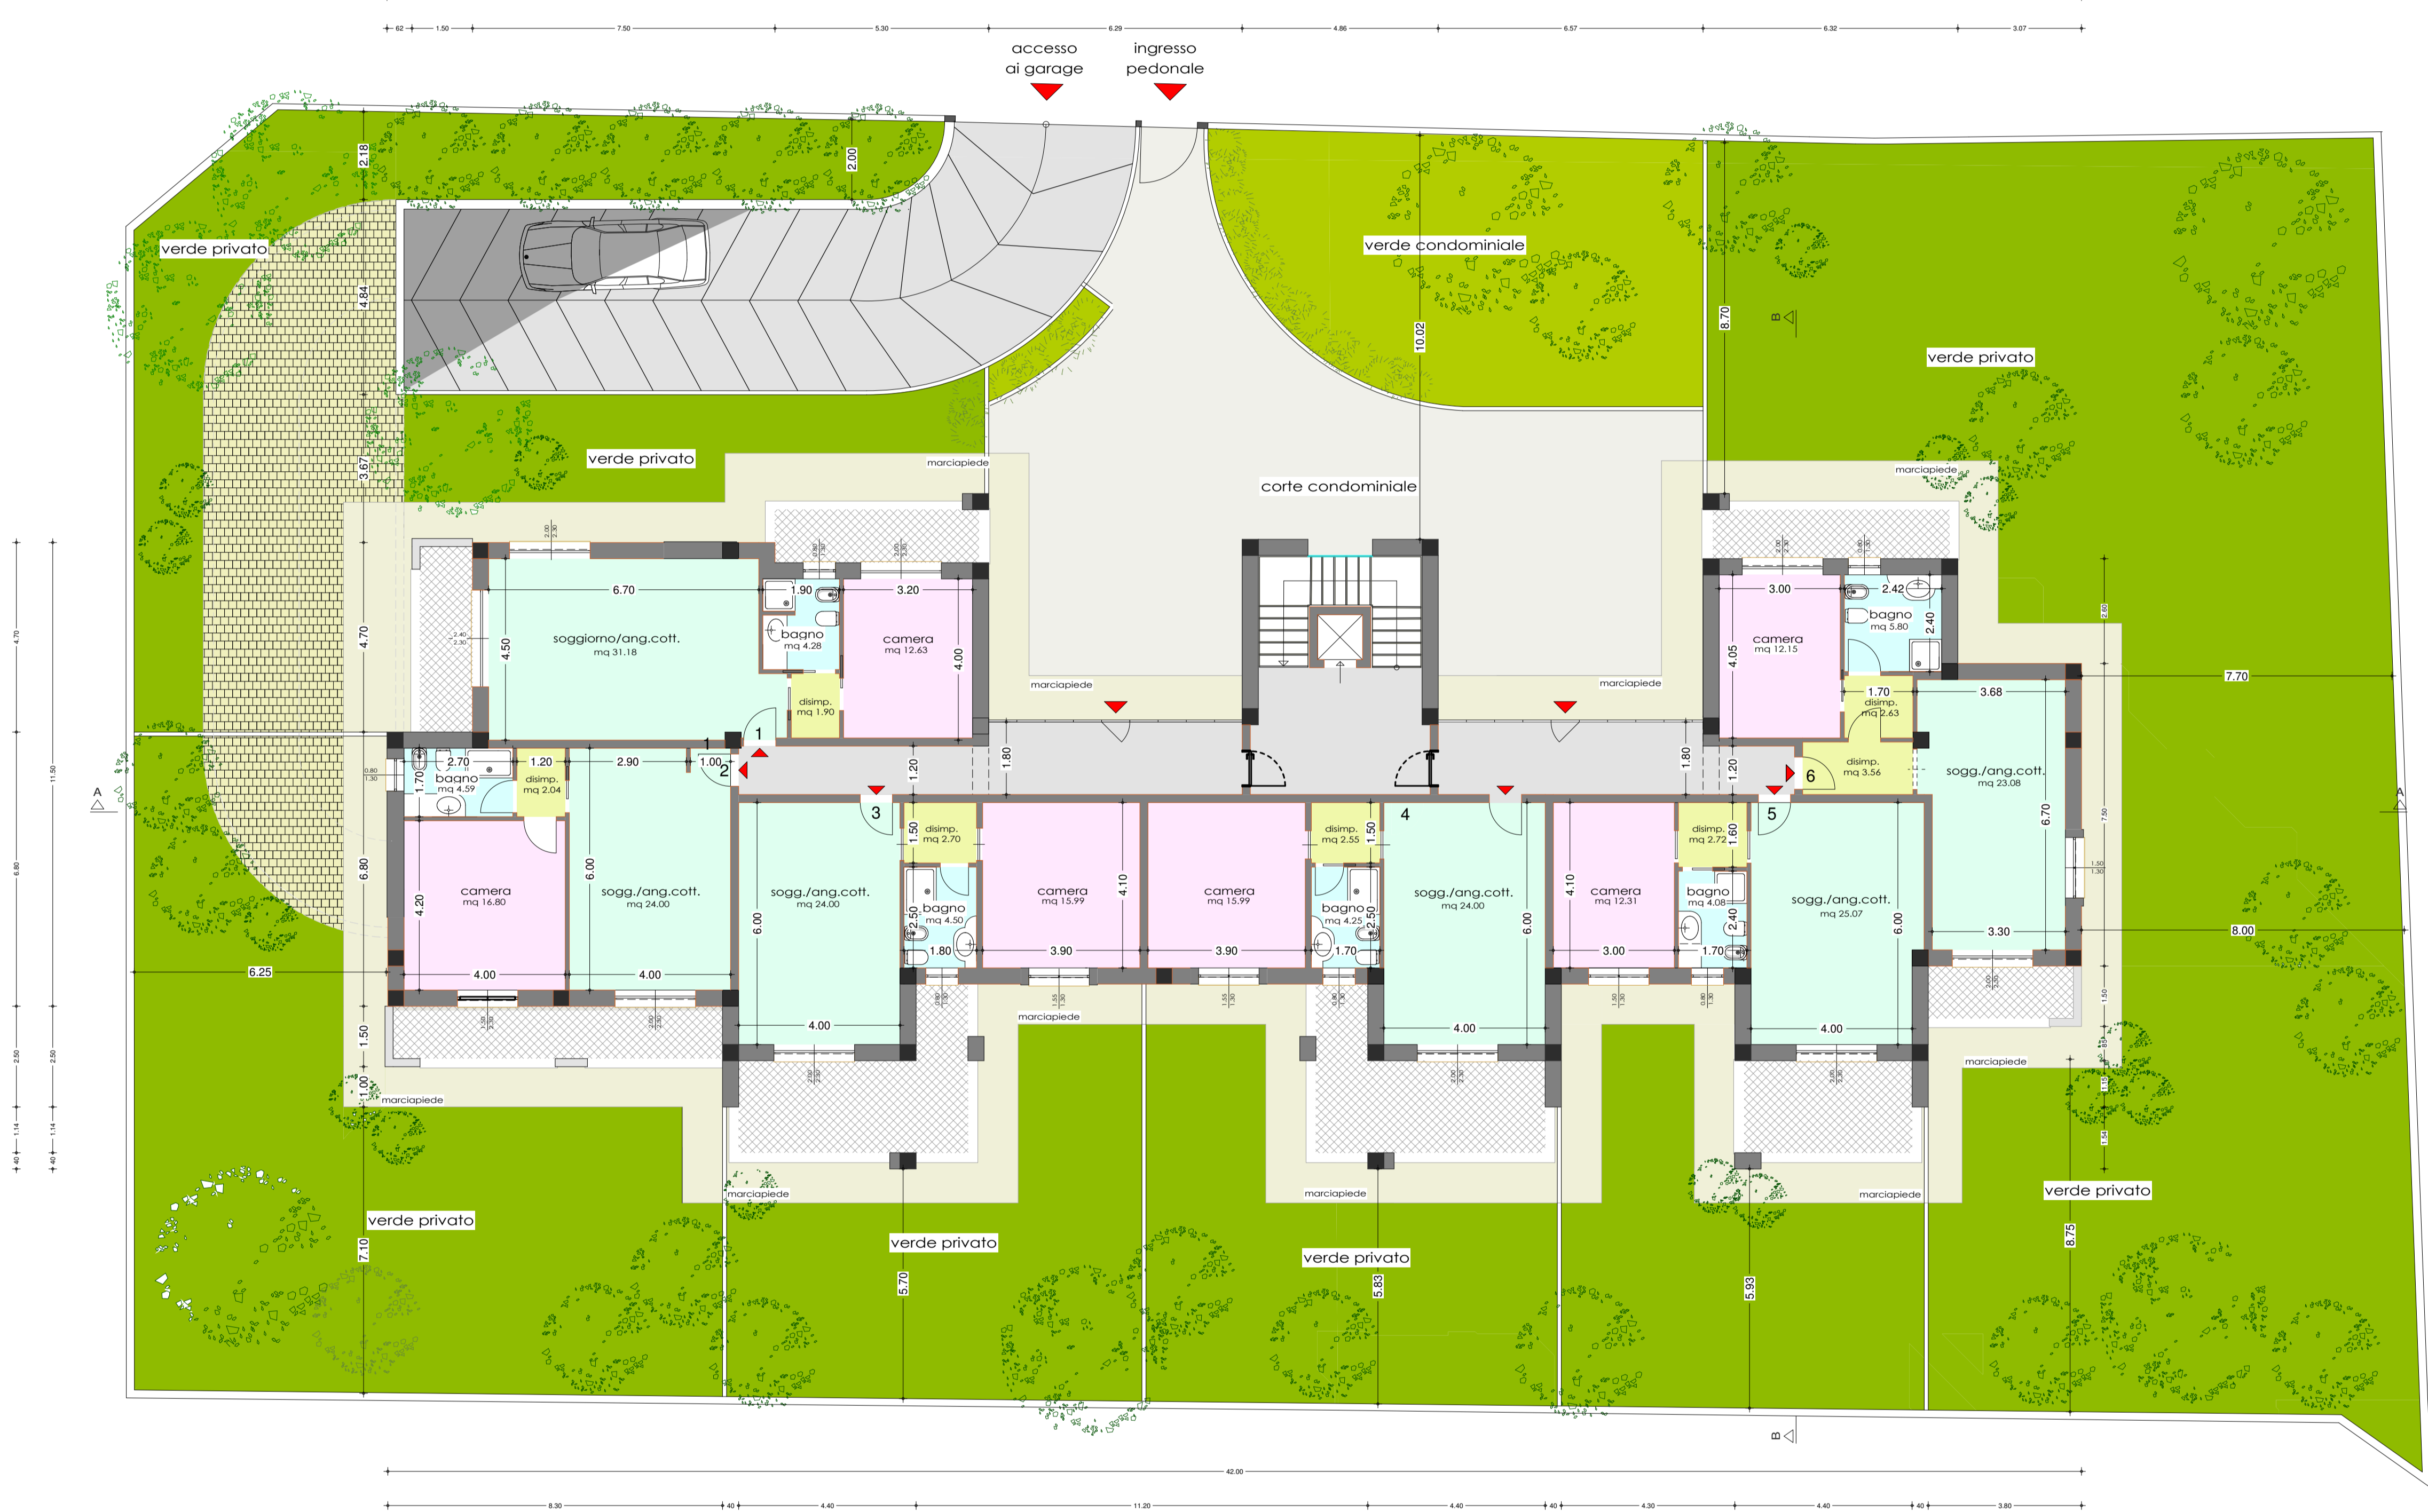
62 1.50 7.50 5.30 6.29 4.86 6.57 6.32 3.07

accesso ai garage

ingresso pedonale

verde privato

2.18

2.00

4.84

3.67

verde privato

verde condominiale

10.02

8.70

verde privato

B

marciapiede

corte condominiale

marciapiede

6.70

soggiorno/ang.cott.
mq 31.18

4.50

4.70

1.90

bagno
mq 4.28

3.20

camera
mq 12.63

4.00

disimp.
mq 1.90

marciapiede

marciapiede

3.00

camera
mq 12.15

4.05

2.42

bagno
mq 5.80

2.40

1.70

disimp.
mq 2.63

3.68

7.70

1

2

1.00

2.70

bagno
mq 4.59

1.70

1.20

disimp.
mq 2.04

2.90

1.80

1.20

1.80

1.20

6

disimp.
mq 3.56

sogg./ang.cott.
mq 23.08

6.70

A

A

3

4

5

camera
mq 16.80

4.20

6.80

sogg./ang.cott.
mq 24.00

6.00

sogg./ang.cott.
mq 24.00

6.00

disimp.
mq 2.70

1.50

bagno
mq 4.50

2.50

1.80

camera
mq 15.99

3.90

4.10

camera
mq 15.99

3.90

disimp.
mq 2.55

1.50

bagno
mq 4.25

2.50

1.70

sogg./ang.cott.
mq 24.00

6.00

camera
mq 12.31

4.10

3.00

disimp.
mq 2.72

1.60

bagno
mq 4.08

2.40

1.70

sogg./ang.cott.
mq 25.07

6.00

3.30

8.00

6.25

4.00

4.00

4.00

4.00

4.00

1.50

1.00

marciapiede

marciapiede

marciapiede

marciapiede

marciapiede

marciapiede

verde privato

verde privato

verde privato

verde privato

7.10

5.70

5.83

5.93

8.75

B

42.00

8.30 40 4.40 11.20 4.40 40 4.30 4.40 40 3.80